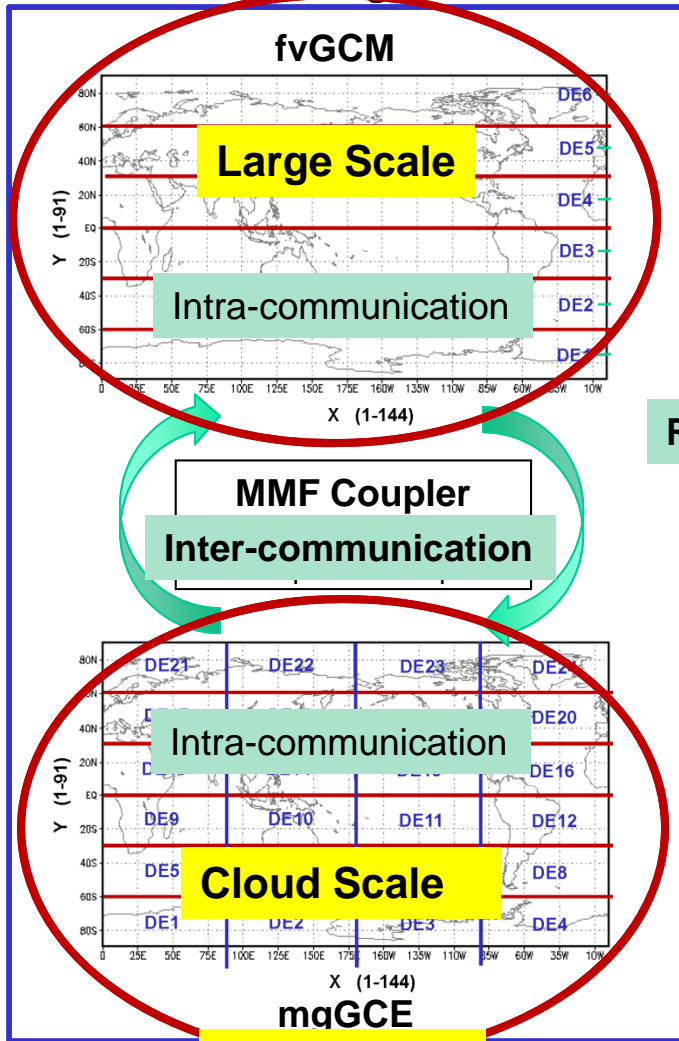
fvGCM

80N
60N
40N
20N
EQ
20S
40S
60S

Y (1-91)

Large Scale

DE6
DE5
DE4
DE3
DE2
DE1

Intra-communication

0 25E 50E 75E 100E 125E 150E 175E 160W 135W 110W 85W 60W 35W 10W
X (1-144)

R

MMF Coupler
Inter-communication

80N
40N
20N
EQ
20S
40S
60S
80S

Y (1-91)

DE21 DE22 DE23 DE24
DE20
Intra-communication
DE16
DE9 DE10 DE11 DE12
DE5
Cloud Scale
DE8
DE1 DE2 DE3 DE4

0 25E 50E 75E 100E 125E 150E 175E 160W 135W 110W 85W 60W 35W 10W
X (1-144)

mgGCE